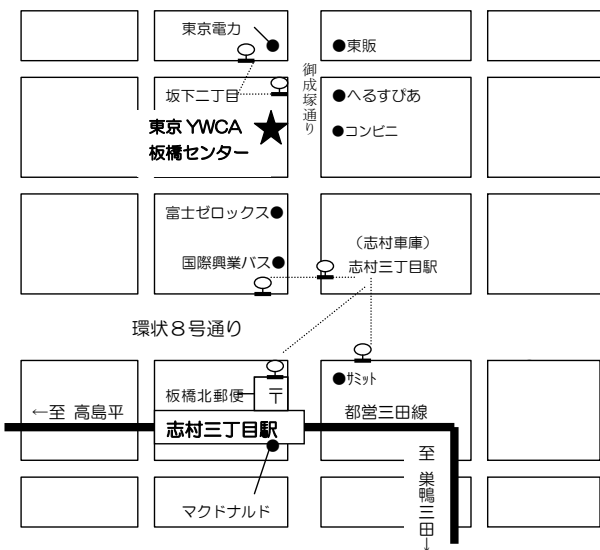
東京電力

●東販

御成塚通り

坂下二丁目

●へるすぴあ

東京 YWCA
板橋センター

●コンビニ

富士ゼロックス●

（志村車庫）
志村三丁目駅

国際興業バス●

環状８号通り

●ｻﾐｯﾄ

板橋北郵便

〒

←至 高島平

都営三田線

志村三丁目駅

至
巣鴨
三田
↓

マクドナルド